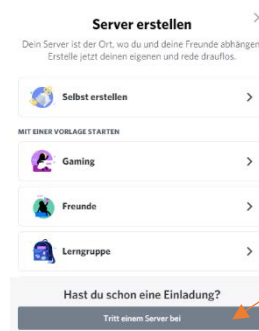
Server erstellen

Dein Server ist der Ort, wo du und deine Freunde abhängen. Erstelle jetzt deinen eigenen und rede drauflos.

Selbst erstellen >

MIT EINER VORLAGE STARTEN

Gaming >

Freunde >

Lerngruppe >

Hast du schon eine Einladung?

Tritt einem Server bei